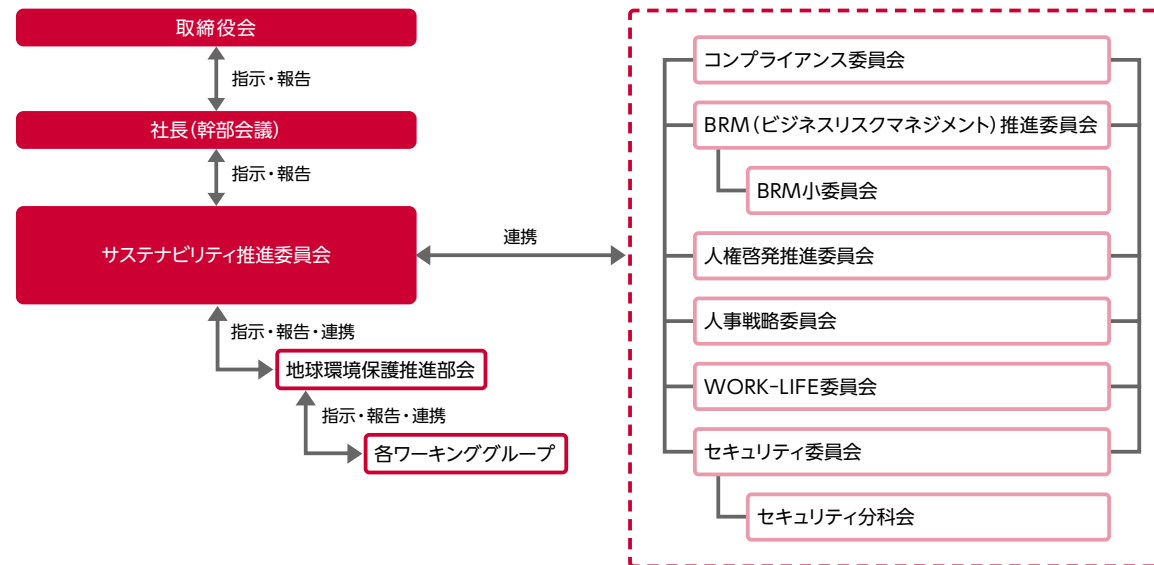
取締役会

指示・報告

社長(幹部会議)

指示・報告

サステナビリティ推進委員会

連携

指示・報告・連携

地球環境保護推進部会

指示・報告・連携

各ワーキンググループ

コンプライアンス委員会

BRM(ビジネスリスクマネジメント)推進委員会

BRM小委員会

人権啓発推進委員会

人事戦略委員会

WORK-LIFE委員会

セキュリティ委員会

セキュリティ分科会